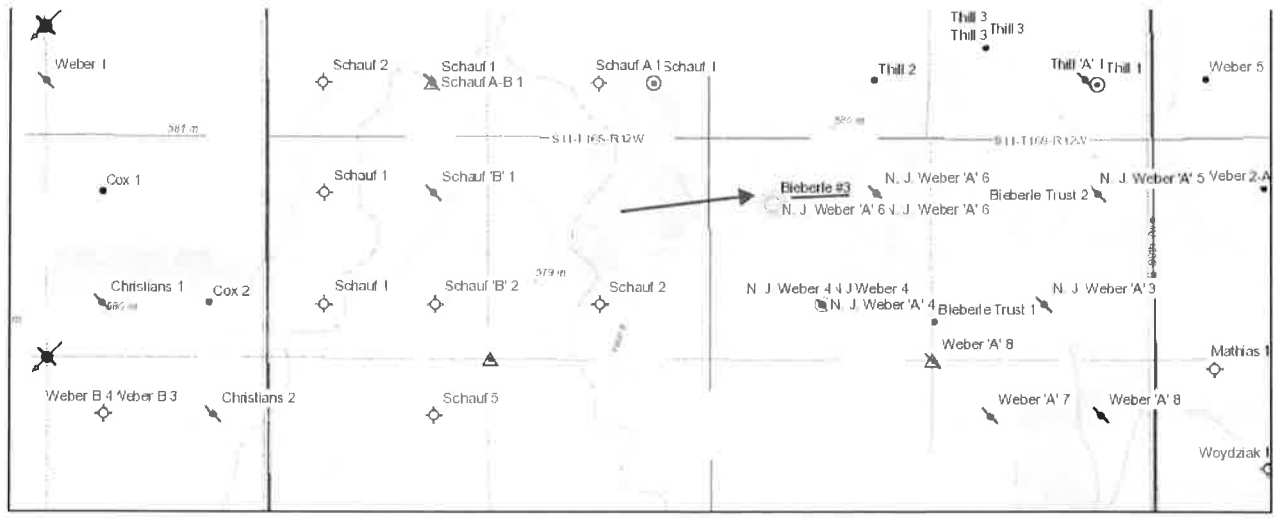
Thill 3
Thill 3 Thill 3
Weber 1
Schauf 2
Schauf 1
Schauf A-B 1
Schauf A 1 Schauf 1
Thill 2
Thill 'A' 1 Thill 1
Weber 5
581 m
S11-T165-R12W
586 m
S11-T165-R12W
Cox 1
Schauf 1
Schauf 'B' 1
Bieberle #3
N. J. Weber 'A' 6
N. J. Weber 'A' 6 N. J. Weber 'A' 6
Bieberle Trust 2
N. J. Weber 'A' 5
Weber 2-A
579 m
Christians 1
586 m
Cox 2
Schauf 1
Schauf 'B' 2
Schauf 2
N. J. Weber 4 N J Weber 4
N. J. Weber 'A' 4
Bieberle Trust 1
N. J. Weber 'A' 3
m
Weber 'A' 8
Mathias 1
Weber B 4 Weber B 3
Christians 2
Schauf 5
Weber 'A' 7
Weber 'A' 8
Woydziak 1